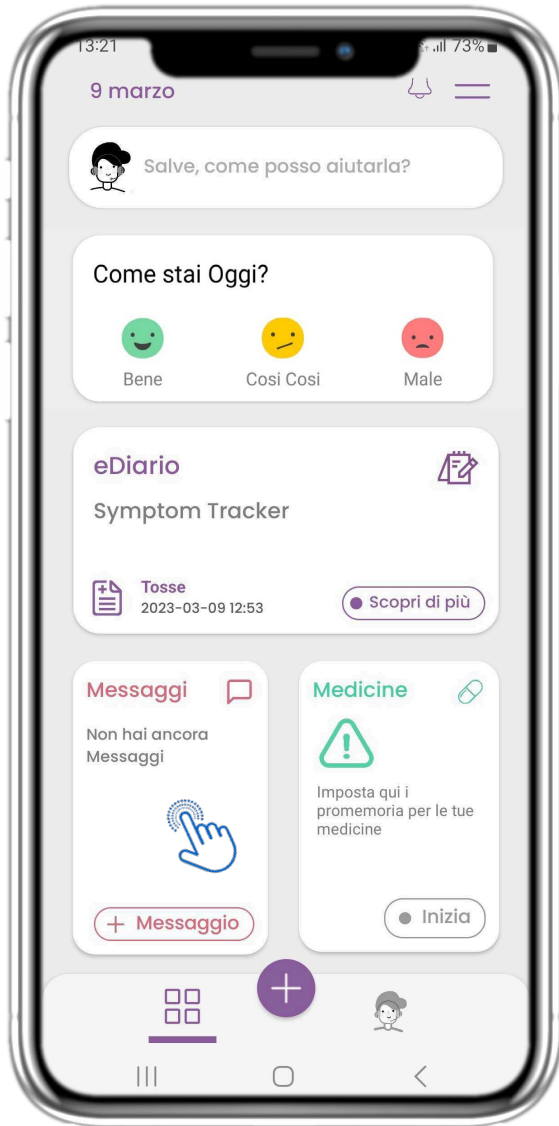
13:21 73%

9 marzo

Salve, come posso aiutarla?

Come stai Oggi?

Bene Cosi Cosi Male

eDiario

Symptom Tracker

Tosse
2023-03-09 12:53

Scopri di più

Messaggi

Non hai ancora Messaggi

+ Messaggio

Medicine

Imposta qui i promemoria per le tue medicine

Inizia